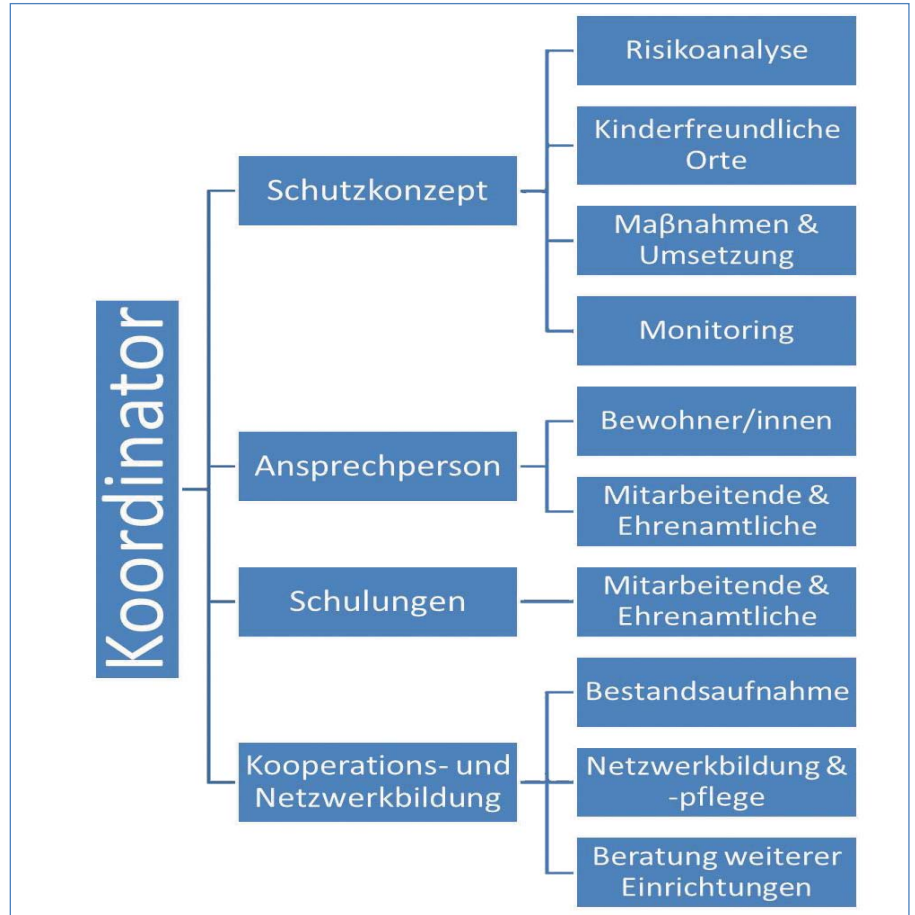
Koordinator

Schutzkonzept

Risikoanalyse

Kinderfreundliche Orte

Maβnahmen & Umsetzung

Monitoring

Ansprechperson

Bewohner/innen

Mitarbeitende & Ehrenamtliche

Schulungen

Mitarbeitende & Ehrenamtliche

Kooperations- und Netzwerkbildung

Bestandsaufnahme

Netzwerkbildung & -pflege

Beratung weiterer Einrichtungen